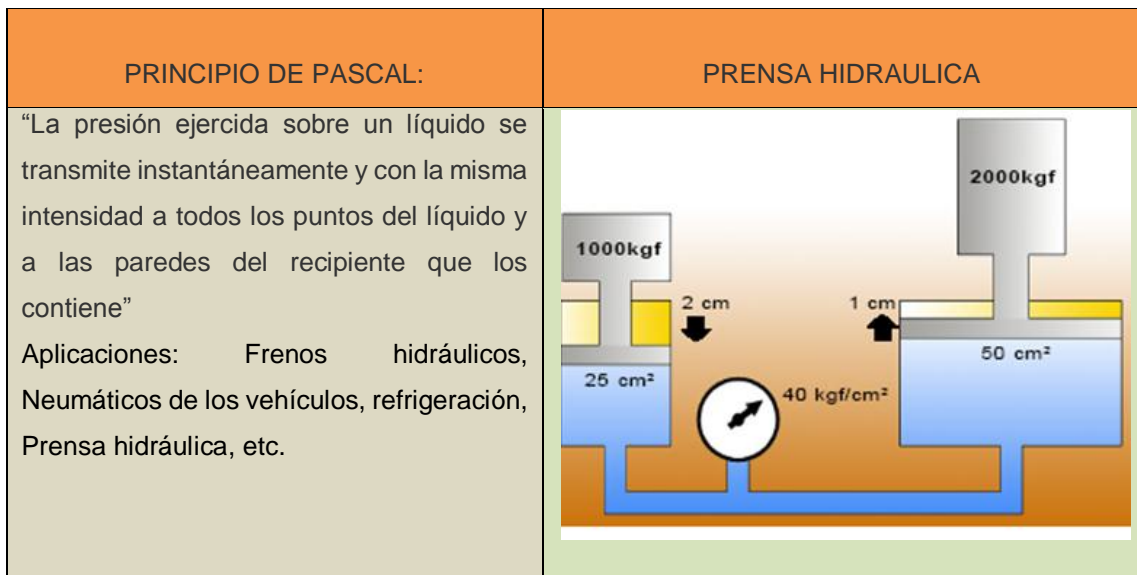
| PRINCIPIO DE PASCAL: | PRENSA HIDRAULICA |
|---|---|
| “La presión ejercida sobre un líquido se transmite instantáneamente y con la misma intensidad a todos los puntos del líquido y a las paredes del recipiente que los contiene”<br>Aplicaciones: Frenos hidráulicos, Neumáticos de los vehículos, refrigeración, Prensa hidráulica, etc. | 2000kgf<br>1000kgf<br>2 cm<br>1 cm<br>50 cm²<br>25 cm²<br>40 kgf/cm² |